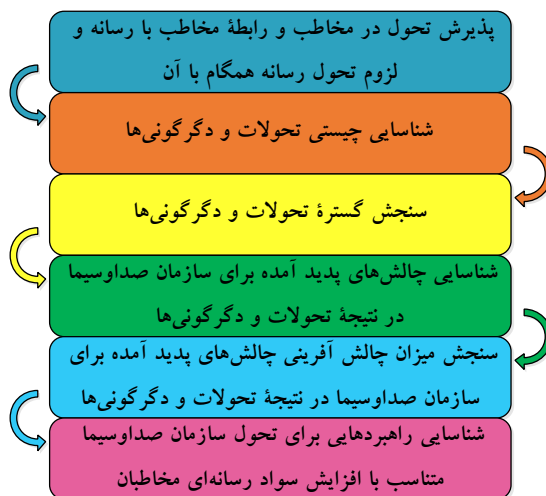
پذیرش تحول در مخاطب و رابطهٔ مخاطب با رسانه و لزوم تحول رسانه همگام با آن

شناسایی چیستی تحولات و دگرگونی‌ها

سنجش گسترهٔ تحولات و دگرگونی‌ها

شناسایی چالش‌های پدید آمده برای سازمان صداوسیما در نتیجهٔ تحولات و دگرگونی‌ها

سنجش میزان چالش آفرینی چالش‌های پدید آمده برای سازمان صداوسیما در نتیجهٔ تحولات و دگرگونی‌ها

شناسایی راهبردهایی برای تحول سازمان صداوسیما متناسب با افزایش سواد رسانه‌ای مخاطبان